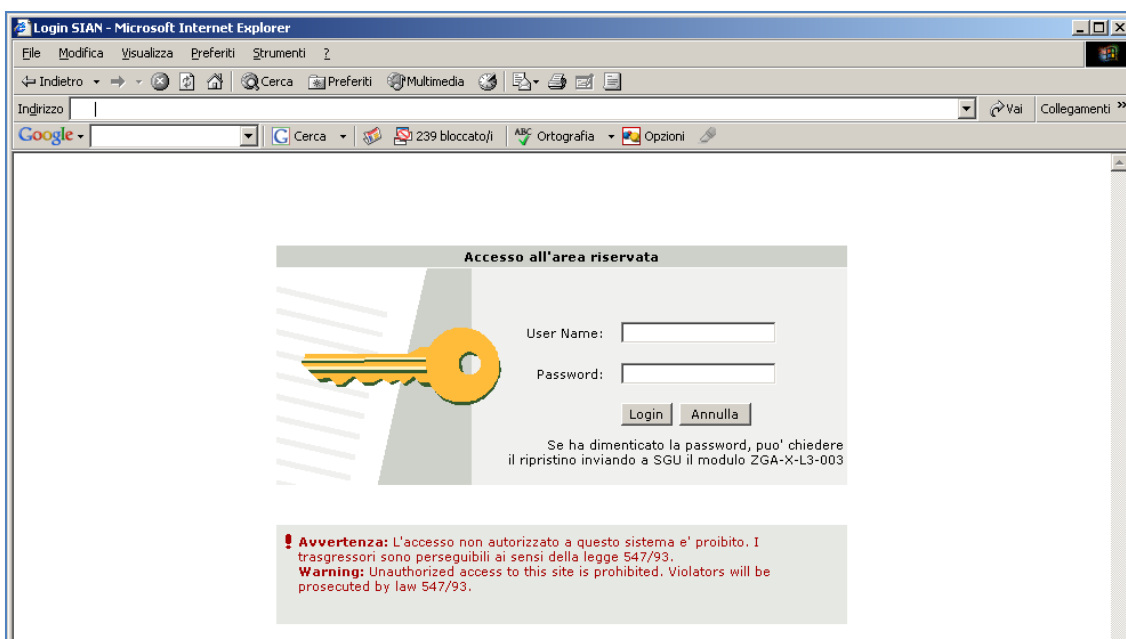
Login SIAN - Microsoft Internet Explorer

File Modifica Visualizza Preferiti Strumenti ?

Indietro Cerca Preferiti Multimedia

Indirizzo Vai Collegamenti »

Google Cerca 239 bloccato/i Ortografia Opzioni

Accesso all'area riservata

User Name:

Password:

Login Annulla

Se ha dimenticato la password, puo' chiedere il ripristino inviando a SGU il modulo ZGA-X-L3-003

**Avvertenza:** L'accesso non autorizzato a questo sistema e' proibito. I trasgressori sono perseguibili ai sensi della legge 547/93.
**Warning:** Unauthorized access to this site is prohibited. Violators will be prosecuted by law 547/93.